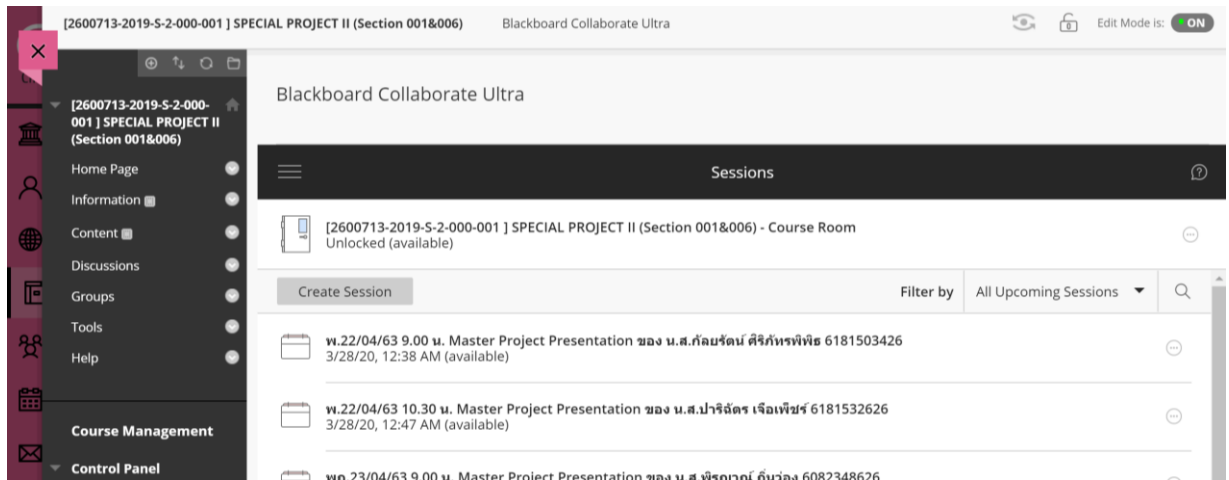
[2600713-2019-S-2-000-001 ] SPECIAL PROJECT II (Section 001&006)    Blackboard Collaborate Ultra

Edit Mode is: ON

[2600713-2019-S-2-000-001 ] SPECIAL PROJECT II (Section 001&006)

Home Page
Information
Content
Discussions
Groups
Tools
Help

Course Management

Control Panel

Blackboard Collaborate Ultra

Sessions

[2600713-2019-S-2-000-001 ] SPECIAL PROJECT II (Section 001&006) - Course Room
Unlocked (available)

Create Session    Filter by    All Upcoming Sessions

พ.22/04/63 9.00 น. Master Project Presentation ของ น.ส.กัลยรัตน์ ศิริภัทรพิพิธ 6181503426
3/28/20, 12:38 AM (available)

พ.22/04/63 10.30 น. Master Project Presentation ของ น.ส.ปาริฉัตร เจือเพ็ชร์ 6181532626
3/28/20, 12:47 AM (available)

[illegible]